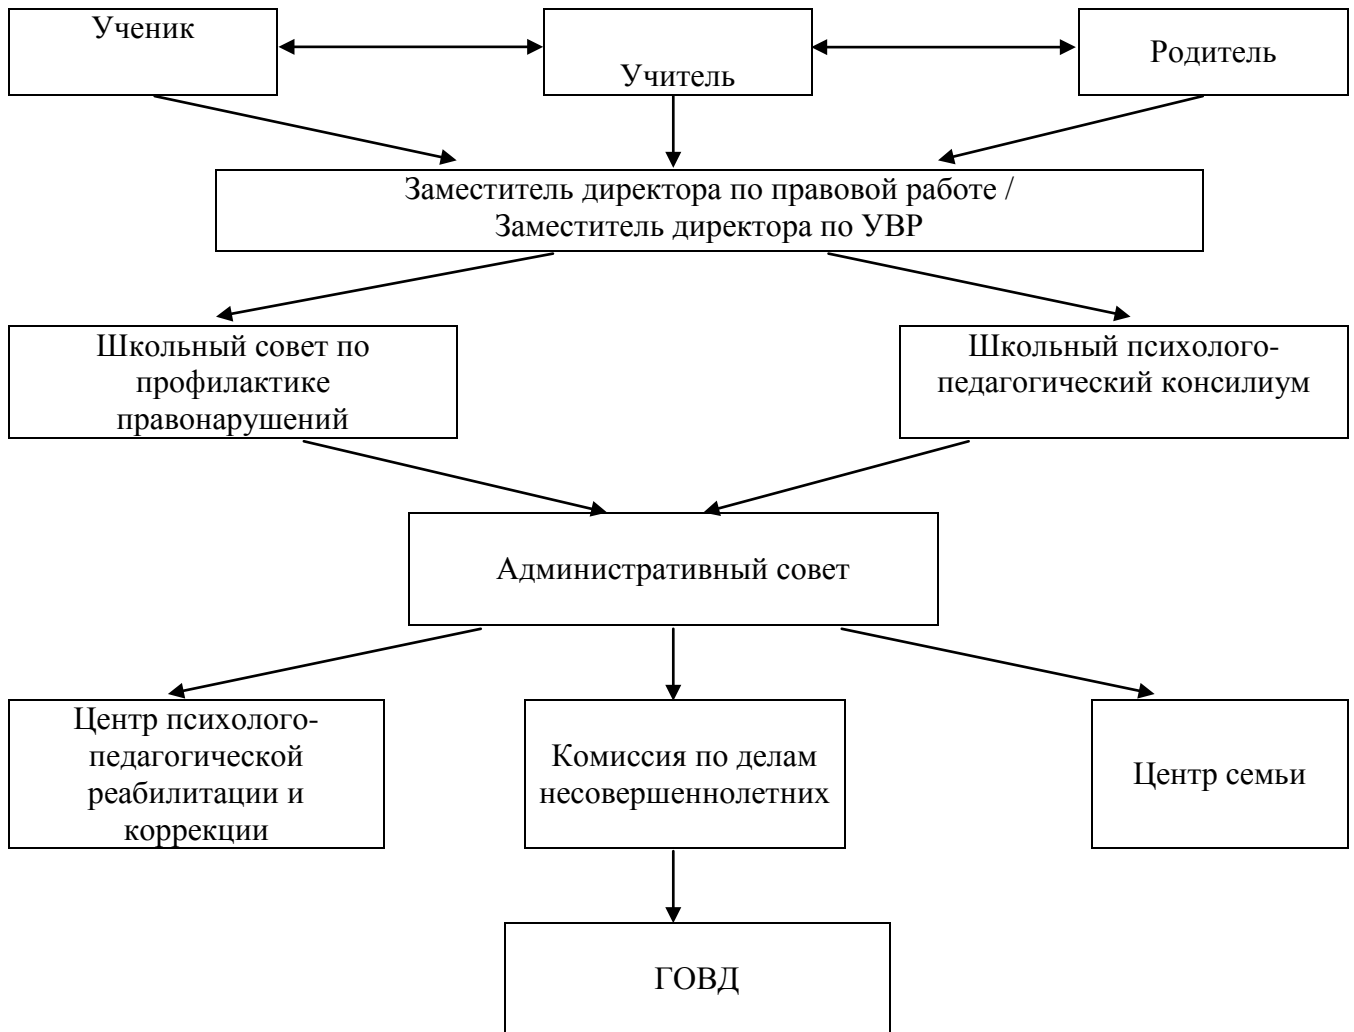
Ученик

Учитель

Родитель

Заместитель директора по правовой работе / Заместитель директора по УВР

Школьный совет по профилактике правонарушений

Школьный психолого-педагогический консилиум

Административный совет

Центр психолого-педагогической реабилитации и коррекции

Комиссия по делам несовершеннолетних

Центр семьи

ГОВД